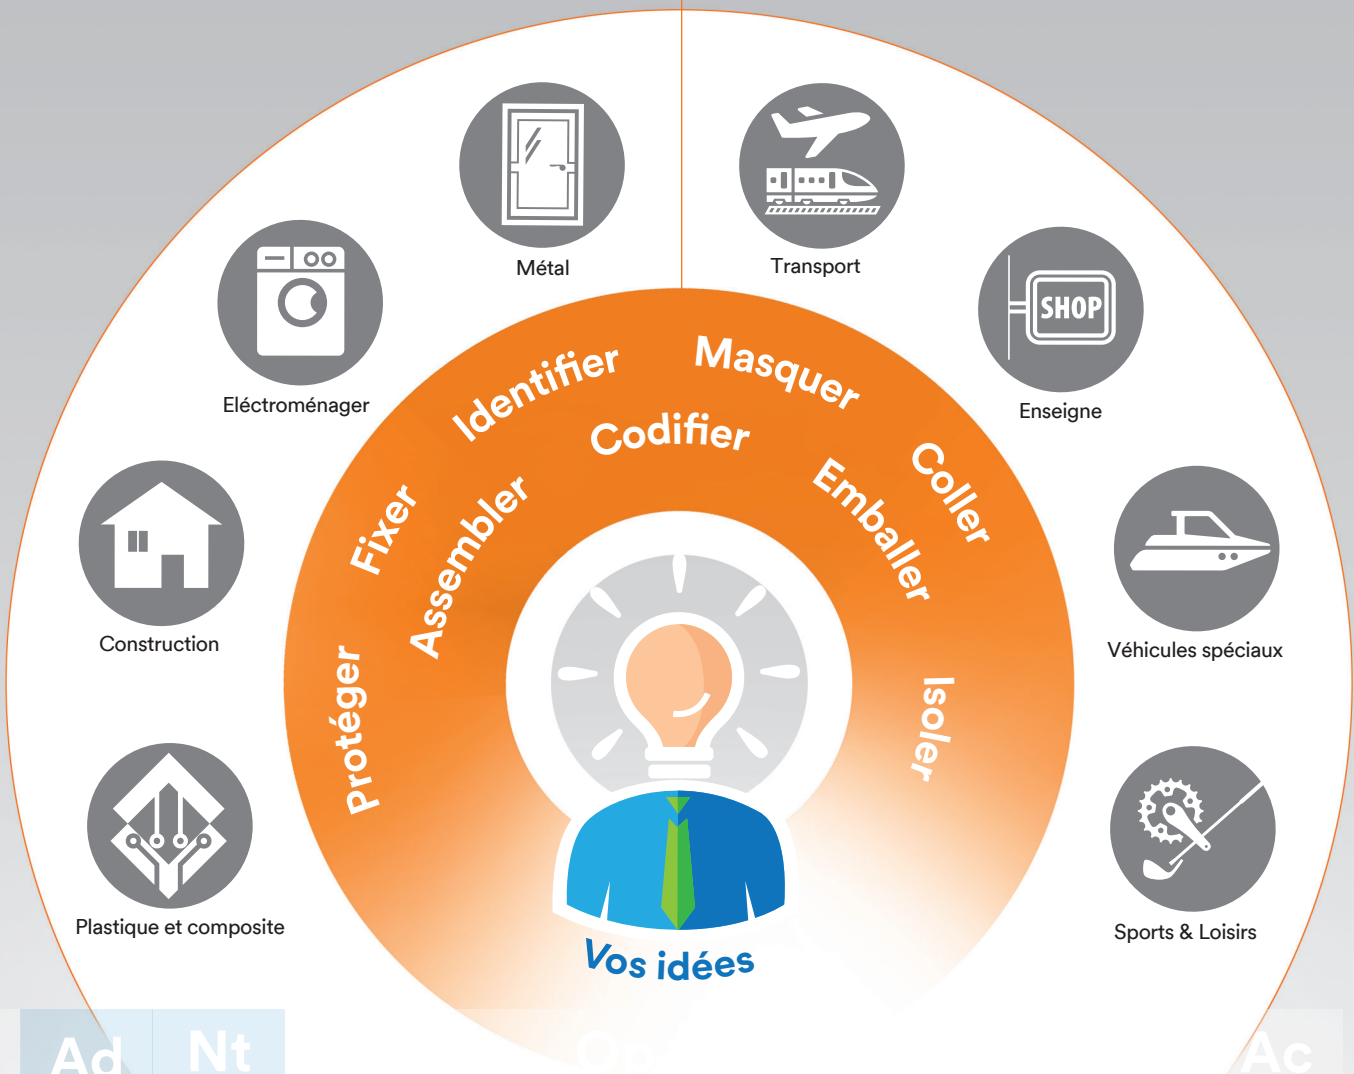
Métal

Transport

Eléctroménager

SHOP

Enseigne

Construction

Véhicules spéciaux

Plastique et composite

Sports & Loisirs

Identifier
Masquer
Codifier
Coller
Fixer
Assembler
Emballer
Protéger
Isoler

Vos idées

Ad Nt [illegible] Ac